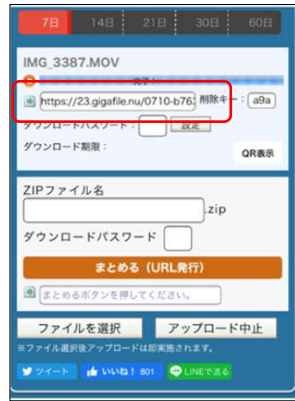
7日 14日 21日 30日 60日

IMG_3387.MOV

完了

https://23.gigafile.nu/0710-b76 削除キー： a9a

ダウンロードパスワード： 設定

ダウンロード期限：

QR表示

ZIPファイル名

.zip

ダウンロードパスワード

まとめる（URL発行）

まとめるボタンを押してください。

ファイルを選択 アップロード中止

※ファイル選択後アップロードは即実施されます。

ツイート いいね！ 801 LINEで送る